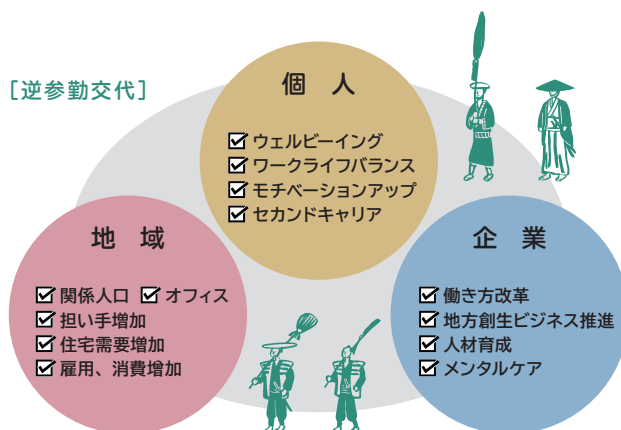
［逆参勤交代］

個　人

☑ ウェルビーイング
☑ ワークライフバランス
☑ モチベーションアップ
☑ セカンドキャリア

地　域

☑ 関係人口　☑ オフィス
☑ 担い手増加
☑ 住宅需要増加
☑ 雇用、消費増加

企　業

☑ 働き方改革
☑ 地方創生ビジネス推進
☑ 人材育成
☑ メンタルケア